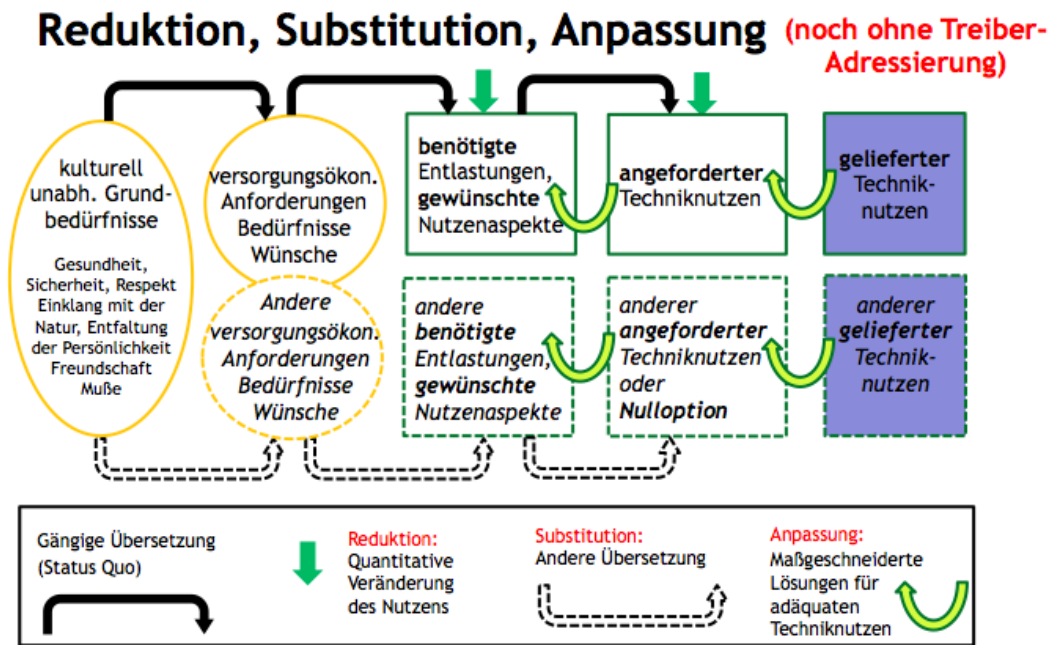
Reduktion, Substitution, Anpassung (noch ohne Treiber-Adressierung)

kulturell unabh. Grundbedürfnisse

Gesundheit, Sicherheit, Respekt Einklang mit der Natur, Entfaltung der Persönlichkeit Freundschaft Muße

versorgungsökon. Anforderungen Bedürfnisse Wünsche

Andere versorgungsökon. Anforderungen Bedürfnisse Wünsche

benötigte Entlastungen, gewünschte Nutzenaspekte

andere benötigte Entlastungen, gewünschte Nutzenaspekte

angeforderter Techniknutzen

anderer angeforderter Techniknutzen oder Nulloption

gelieferter Techniknutzen

anderer gelieferter Techniknutzen

Gängige Übersetzung (Status Quo)

Reduktion: Quantitative Veränderung des Nutzens

Substitution: Andere Übersetzung

Anpassung: Maßgeschneiderte Lösungen für adäquaten Techniknutzen